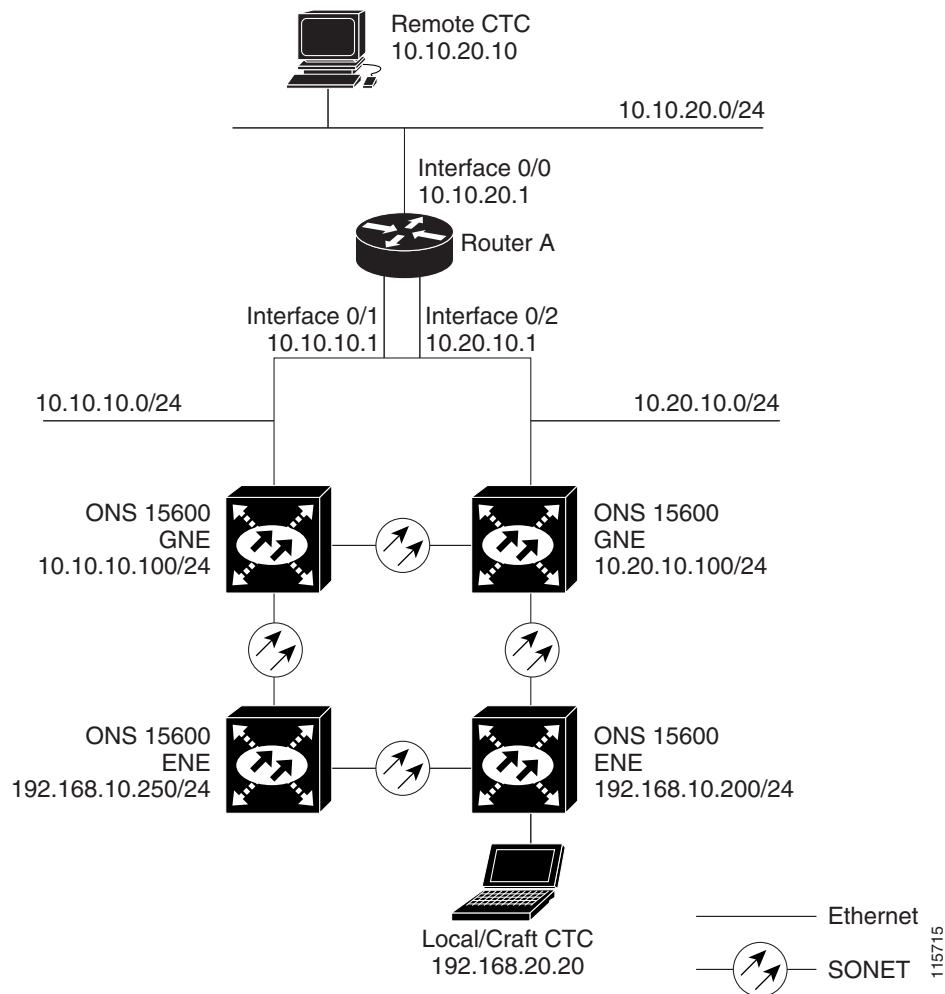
Remote CTC
10.10.20.10

10.10.20.0/24

Interface 0/0
10.10.20.1

Router A

Interface 0/1
10.10.10.1

Interface 0/2
10.20.10.1

10.10.10.0/24

10.20.10.0/24

ONS 15600
GNE
10.10.10.100/24

ONS 15600
GNE
10.20.10.100/24

ONS 15600
ENE
192.168.10.250/24

ONS 15600
ENE
192.168.10.200/24

Local/Craft CTC
192.168.20.20

Ethernet

SONET

115715